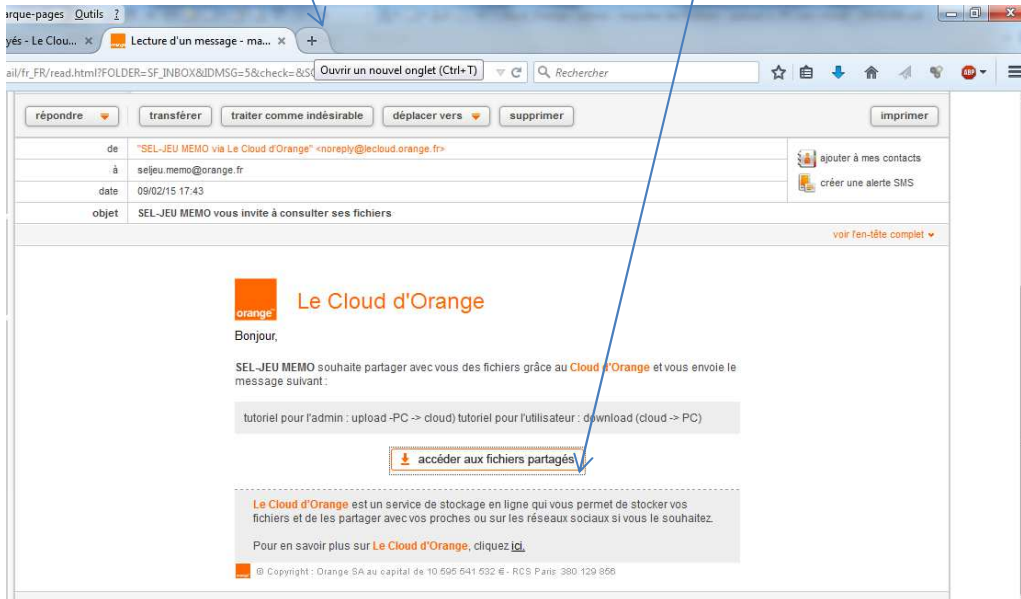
arque-pages Outils ?

yés - Le Clou... × Lecture d'un message - ma... × +

ail/fr_FR/read.html?FOLDER=SF_INBOX&IDMSG=5&check=&S Ouvrir un nouvel onglet (Ctrl+T) Rechercher

répondre transférer traiter comme indésirable déplacer vers supprimer imprimer

de "SEL-JEU MEMO via Le Cloud d'Orange" <noreply@lecloud.orange.fr>
à seljeu.memo@orange.fr
date 09/02/15 17:43
objet SEL-JEU MEMO vous invite à consulter ses fichiers

ajouter à mes contacts
créer une alerte SMS

voir l'en-tête complet

orange

Le Cloud d'Orange

Bonjour,

SEL-JEU MEMO souhaite partager avec vous des fichiers grâce au Cloud d'Orange et vous envoie le message suivant :

tutoriel pour l'admin : upload -PC -> cloud) tutoriel pour l'utilisateur : download (cloud -> PC)

accéder aux fichiers partagés

Le Cloud d'Orange est un service de stockage en ligne qui vous permet de stocker vos fichiers et de les partager avec vos proches ou sur les réseaux sociaux si vous le souhaitez.

Pour en savoir plus sur Le Cloud d'Orange, cliquez ici.

© Copyright : Orange SA au capital de 10 595 541 532 € - RCS Paris 380 129 866